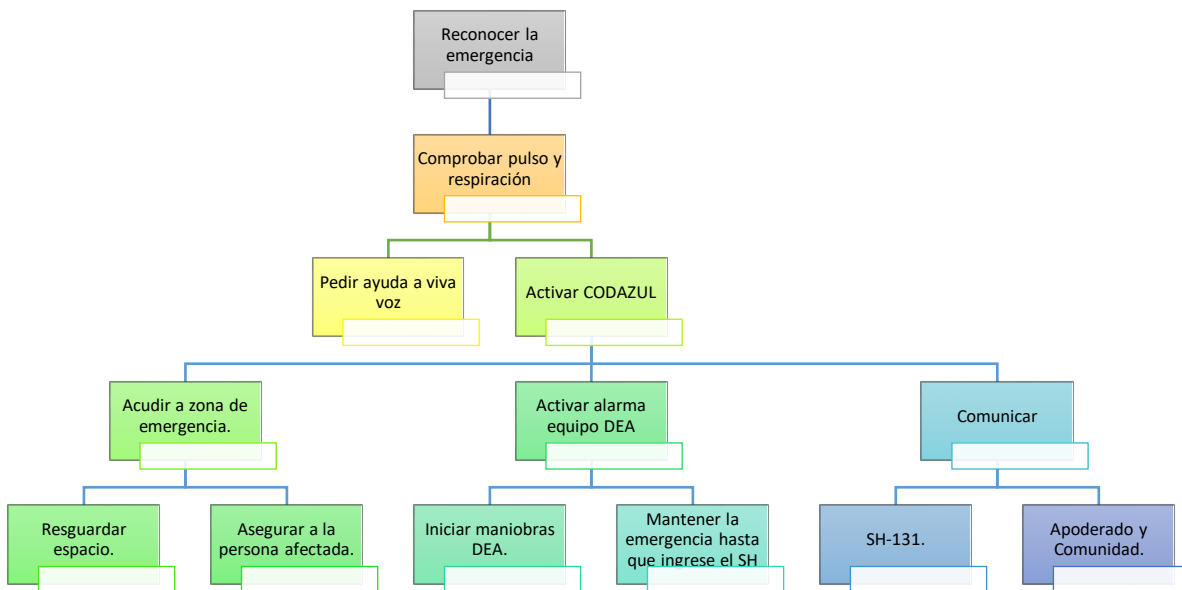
Reconocer la emergencia

Comprobar pulso y respiración

Pedir ayuda a viva voz

Activar CODAZUL

Acudir a zona de emergencia.

Activar alarma equipo DEA

Comunicar

Resguardar espacio.

Asegurar a la persona afectada.

Iniciar maniobras DEA.

Mantener la emergencia hasta que ingrese el SH

SH-131.

Apoderado y Comunidad.